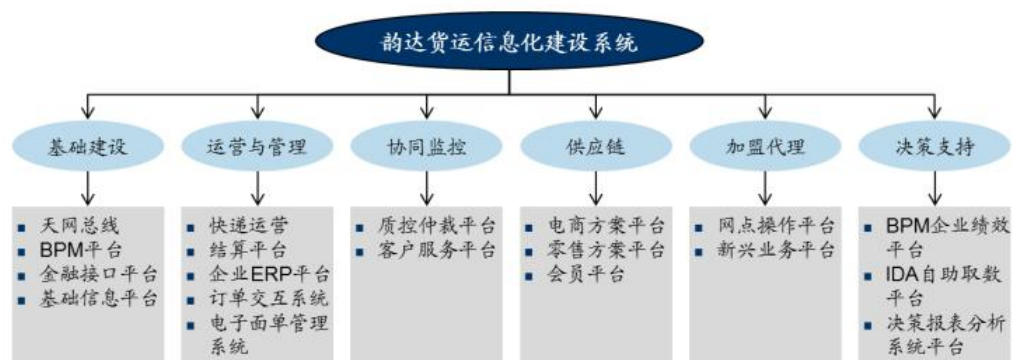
韵达货运信息化建设系统

基础建设
- 天网总线
- BPM平台
- 金融接口平台
- 基础信息平台

运营与管理
- 快递运营
- 结算平台
- 企业ERP平台
- 订单交互系统
- 电子面单管理系统

协同监控
- 质控仲裁平台
- 客户服务平台

供应链
- 电商方案平台
- 零售方案平台
- 会员平台

加盟代理
- 网点操作平台
- 新兴业务平台

决策支持
- BPM企业绩效平台
- IDA自助取数平台
- 决策报表分析系统平台